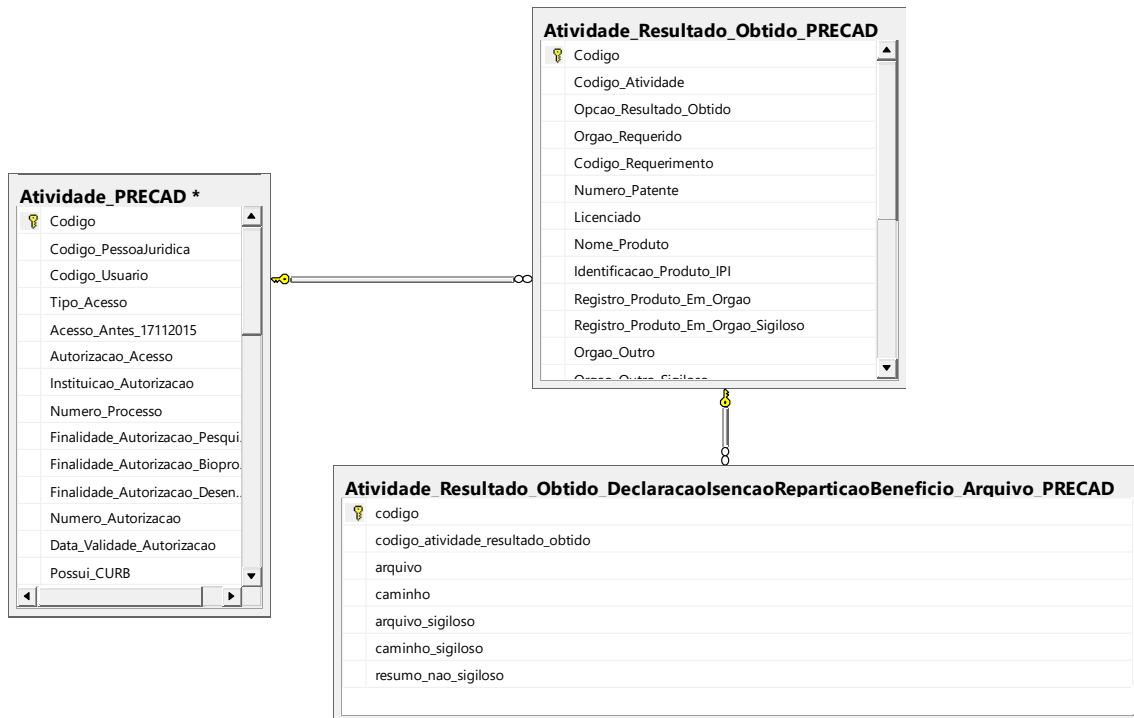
Atividade_Resultado_Obtido_PRECAD
Codigo
Codigo_Atividade
Opcao_Resultado_Obtido
Orgao_Requerido
Codigo_Requerimento
Numero_Patente
Licenciado
Nome_Produto
Identificacao_Produto_IPI
Registro_Produto_Em_Orgao
Registro_Produto_Em_Orgao_Sigiloso
Orgao_Outro
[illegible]

Atividade_PRECAD *
Codigo
Codigo_PessoaJuridica
Codigo_Usuario
Tipo_Acesso
Acesso_Antes_17112015
Autorizacao_Acesso
Instituicao_Autorizacao
Numero_Processo
Finalidade_Autorizacao_Pesqui
Finalidade_Autorizacao_Biopro
Finalidade_Autorizacao_Desen
Numero_Autorizacao
Data_Validade_Autorizacao
Possui_CURB

Atividade_Resultado_Obtido_DeclaracaoIsencaoReparticaoBeneficio_Arquivo_PRECAD
codigo
codigo_atividade_resultado_obtido
arquivo
caminho
arquivo_sigiloso
caminho_sigiloso
resumo_nao_sigiloso